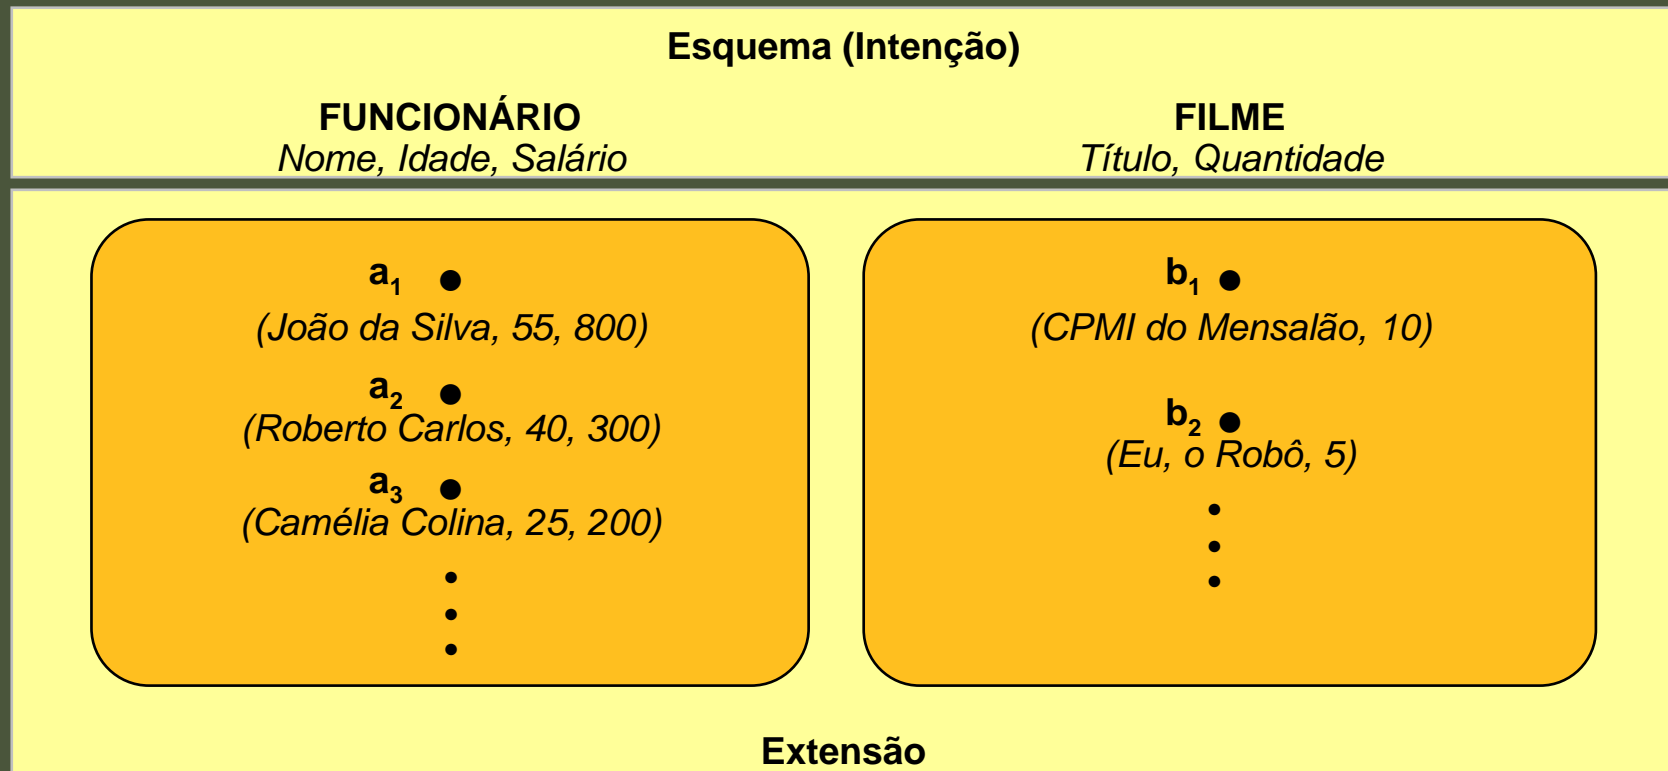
Esquema (Intenção)

FUNCIONÁRIO
Nome, Idade, Salário

FILME
Título, Quantidade

$a_1$
(João da Silva, 55, 800)
$a_2$
(Roberto Carlos, 40, 300)
$a_3$
(Camélia Colina, 25, 200)
⋮

$b_1$
(CPMI do Mensalão, 10)
$b_2$
(Eu, o Robô, 5)
⋮

Extensão